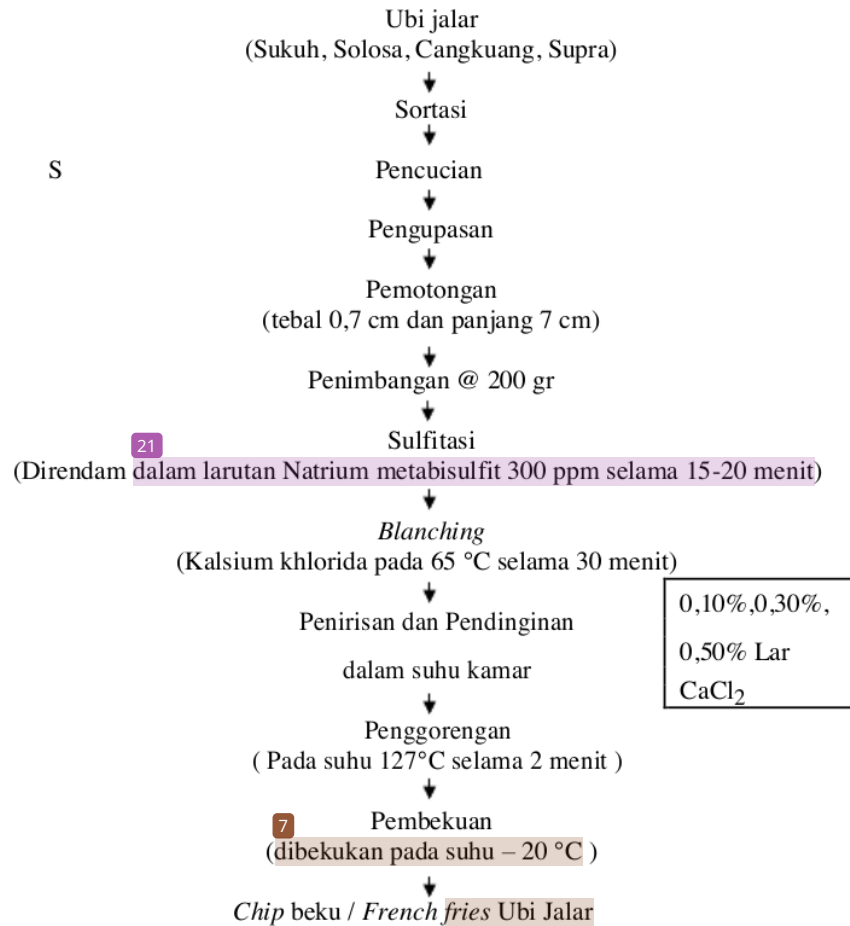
Ubi jalar
(Sukuh, Solosa, Cangkuang, Supra)

Sortasi

S

Pencucian

Pengupasan

Pemotongan
(tebal 0,7 cm dan panjang 7 cm)

Penimbangan @ 200 gr

21
Sulfitasi
(Direndam dalam larutan Natrium metabisulfit 300 ppm selama 15-20 menit)

*Blanching*
(Kalsium khlorida pada 65 °C selama 30 menit)

Penirisan dan Pendinginan
dalam suhu kamar

0,10%,0,30%,
0,50% Lar
$CaCl_2$

Penggorengan
( Pada suhu 127°C selama 2 menit )

7
Pembekuan
(dibekukan pada suhu – 20 °C )

*Chip* beku / *French fries* Ubi Jalar